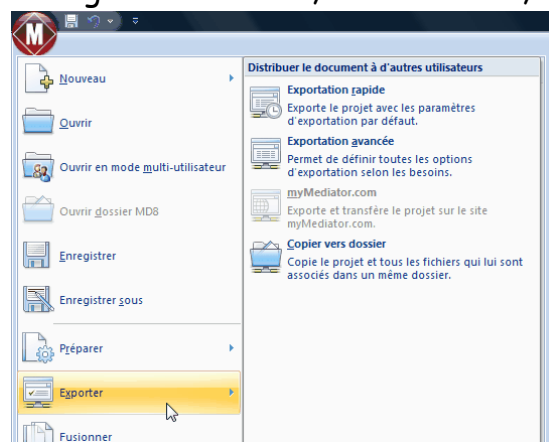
Nouveau

Ouvrir

Ouvrir en mode multi-utilisateur

Ouvrir dossier MD8

Enregistrer

Enregistrer sous

Préparer

Exporter

Fusionner

Distribuer le document à d'autres utilisateurs

Exportation rapide
Exporte le projet avec les paramètres d'exportation par défaut.

Exportation avancée
Permet de définir toutes les options d'exportation selon les besoins.

myMediator.com
Exporte et transfère le projet sur le site myMediator.com.

Copier vers dossier
Copie le projet et tous les fichiers qui lui sont associés dans un même dossier.